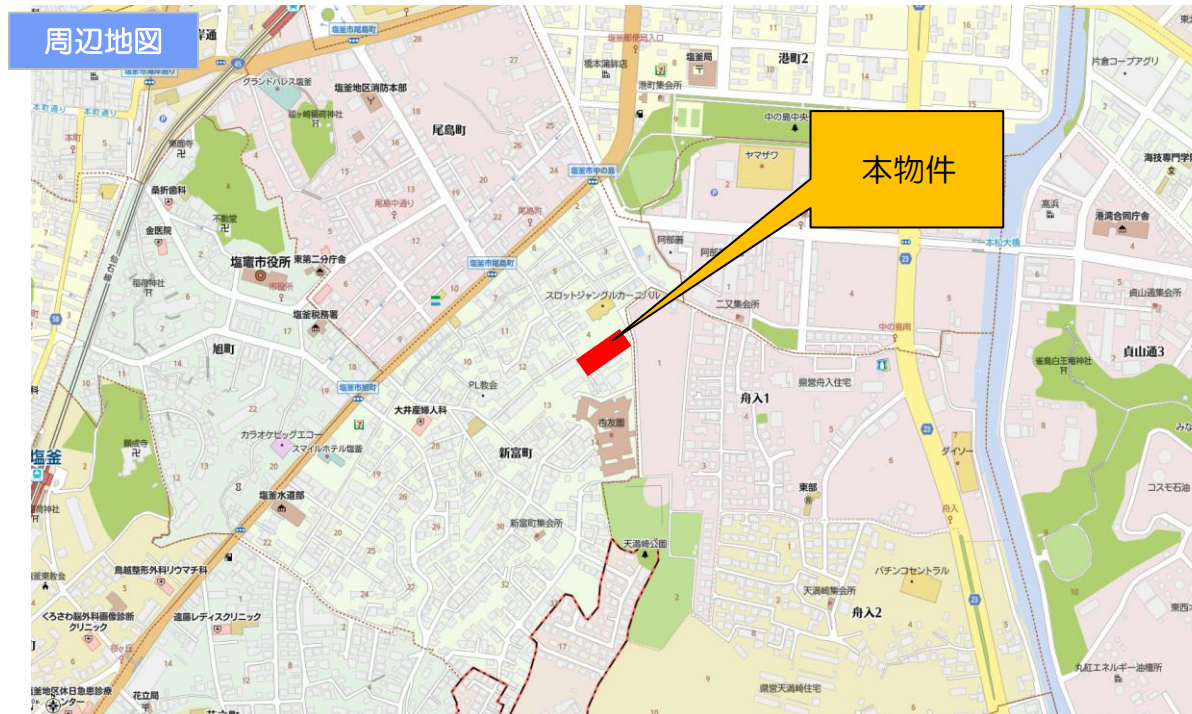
周辺地図

本物件

塩釜市尾島町
グランドパレス塩釜
塩釜地区消防本部
尾島町
港町2
塩釜局
港町集会所
中の島中央
ヤマザワ
塩釜市中の島
塩竈市役所
東第二分庁舎
塩釜市尾島町
スロットジャングルカーニバル
二又集会所
中の島南
塩釜税務署
旭町
塩釜市旭町
PL教会
大井産婦人科
カラオケビッグエコー
スマイルホテル塩釜
新富町
塩釜水道部
新富町集会所
天満崎公園
舟入1
県営舟入住宅
東部
ダイソー
パチンコセントラル
天満崎集会所
舟入2
県営天満崎住宅
港湾合同庁舎
高浜
本松大橋
貞山通3
塩釜
鳥越整形外科リウマチ科
くろさわ脳外科画像診断クリニック
遠藤レディスクリニック
花立局
コスモ石油
丸紅エネルギー油槽所
桑折歯科
金医院
不動堂
海技専門学院
片倉コープアグリ
東西